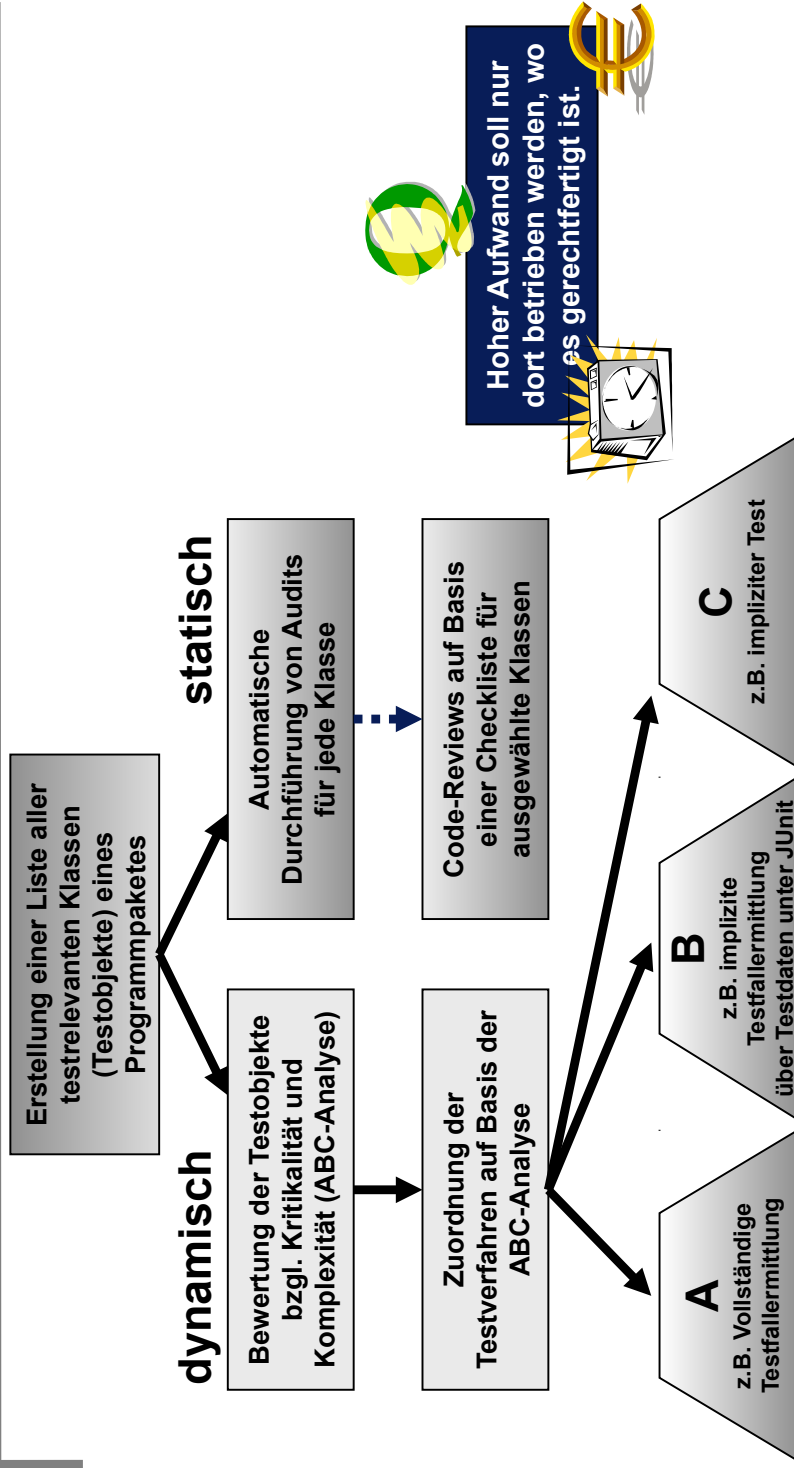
Erstellung einer Liste aller testrelevanten Klassen (Testobjekte) eines Programmpaketes

dynamisch

statisch

Bewertung der Testobjekte bzgl. Kritikalität und Komplexität (ABC-Analyse)

Automatische Durchführung von Audits für jede Klasse

Zuordnung der Testverfahren auf Basis der ABC-Analyse

Code-Reviews auf Basis einer Checkliste für ausgewählte Klassen

Hoher Aufwand soll nur dort betrieben werden, wo es gerechtfertigt ist.

A
z.B. Vollständige Testfallermittlung

B
z.B. implizite Testfallermittlung über Testdaten unter JUnit

C
z.B. impliziter Test